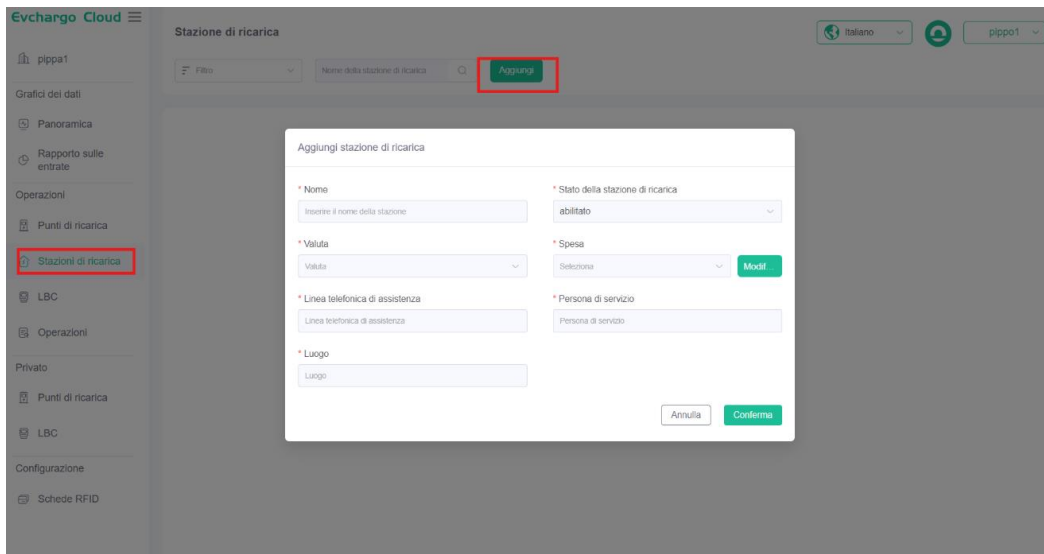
Evchargo Cloud

pippa1

Grafici dei dati

Panoramica

Rapporto sulle entrate

Operazioni

Punti di ricarica

Stazioni di ricarica

LBC

Operazioni

Privato

Punti di ricarica

LBC

Configurazione

Schede RFID

Stazione di ricarica

Filtro

Nome della stazione di ricarica

Aggiungi

Italiano

pippo1

Aggiungi stazione di ricarica

* Nome

Inserire il nome della stazione

* Stato della stazione di ricarica

abilitato

* Valuta

Valuta

* Spesa

Seleziona

Modif

* Linea telefonica di assistenza

Linea telefonica di assistenza

* Persona di servizio

Persona di servizio

* Luogo

Luogo

Annulla

Conferma